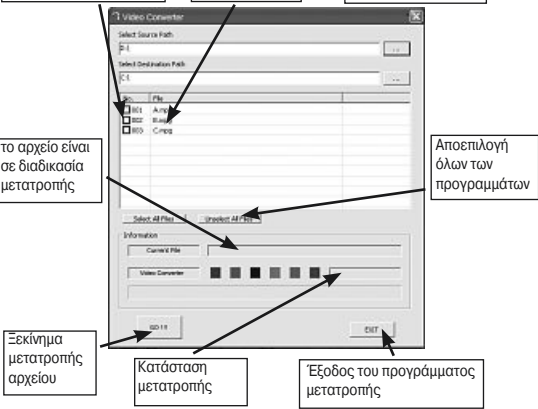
Video Converter

Select Source Path

D:\

...

Select Destination Path

C:\

...

No. | File

001 A.mpg

002 B.mpg

003 C.mpg

το αρχείο είναι σε διαδικασία μετατροπής

Αποεπιλογή όλων των προγραμμάτων

Select All Files

Unselect All Files

Information

Current File

Video Converter

GO !!!

EXIT

Ξεκίνημα μετατροπής αρχείου

Κατάσταση μετατροπής

Έξοδος του προγράμματος μετατροπής